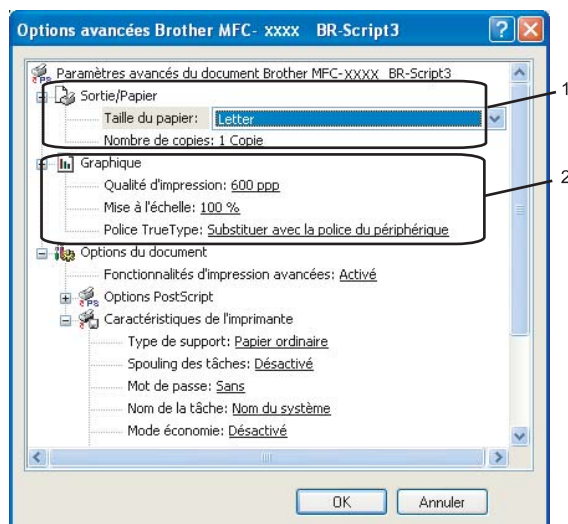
Options avancées Brother MFC- xxxx BR-Script3

Paramètres avancés du document Brother MFC-XXXX BR-Script3
Sortie/Papier
Taille du papier: Letter
Nombre de copies: 1 Copie
Graphique
Qualité d'impression: 600 ppp
Mise à l'échelle: 100 %
Police TrueType: Substituer avec la police du périphérique
Options du document
Fonctionnalités d'impression avancées: Activé
Options PostScript
Caractéristiques de l'imprimante
Type de support: Papier ordinaire
Spouling des tâches: Désactivé
Mot de passe: Sans
Nom de la tâche: Nom du système
Mode économie: Désactivé

1
2

OK
Annuler